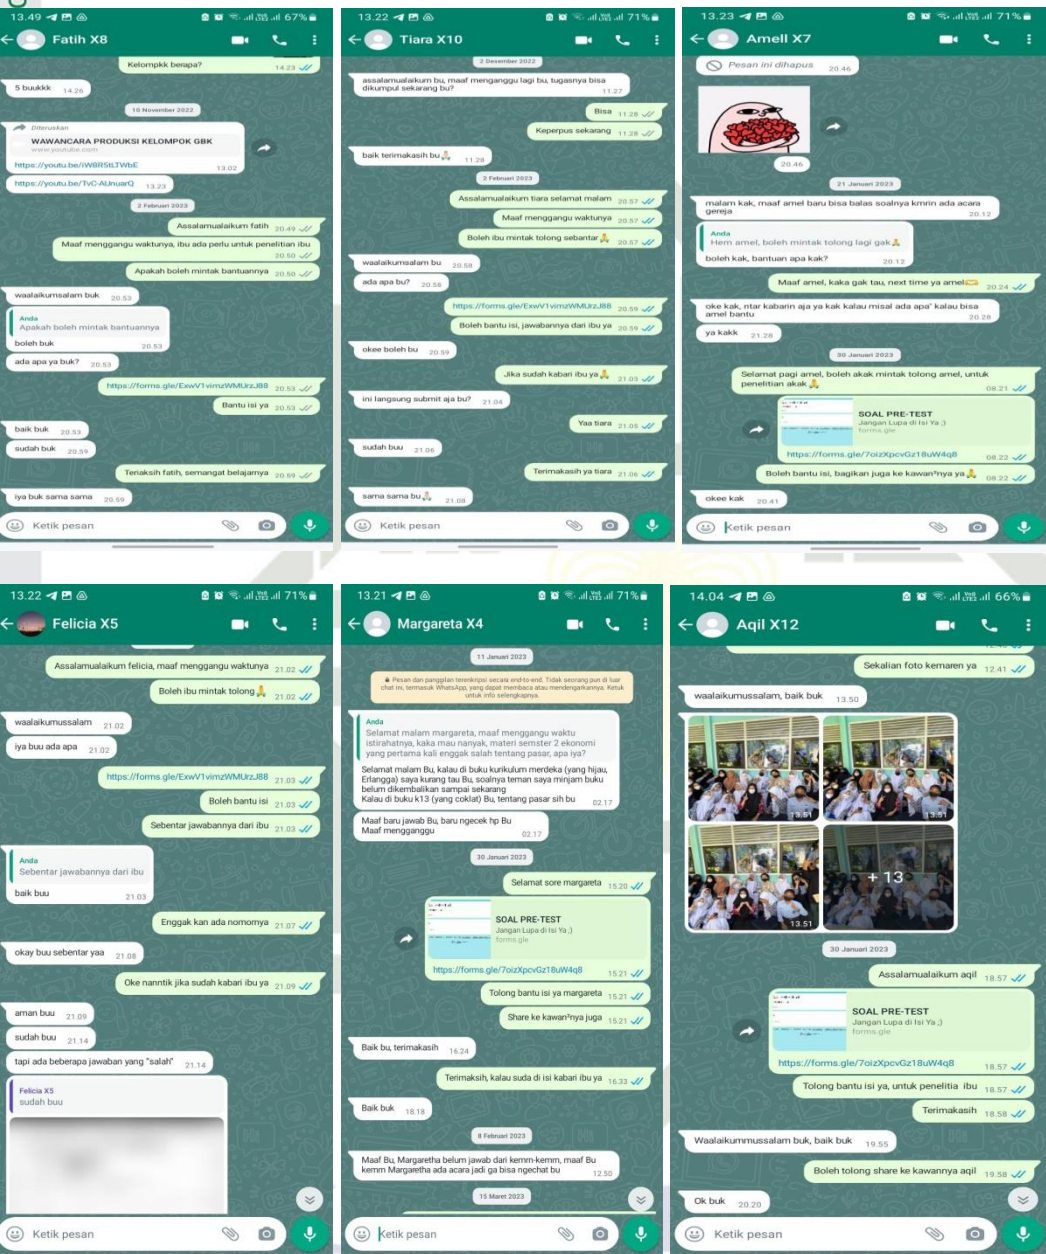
13.49 67%
Fatih X8
Kelompkk berapa? 14.23
5 buukkk 14.26
10 November 2022
Diteruskan
WAWANCARA PRODUKSI KELOMPOK GBK
www.youtube.com
https://youtu.be/iW8RStLTWbE 13.02
https://youtu.be/TvC-ALlnuarQ 13.23
2 Februari 2023
Assalamualaikum fatih 20.49
Maaf menggangu waktunya, ibu ada perlu untuk penelitian ibu 20.50
Apakah boleh mintak bantuannya 20.50
waalaikumsalam buk 20.53
Anda
Apakah boleh mintak bantuannya
boleh buk 20.53
ada apa ya buk? 20.53
https://forms.gle/ExwV1vimzWMUrzJ88 20.53
Bantu isi ya 20.53
baik buk 20.53
sudah buk 20.59
Teriaksih fatih, semangat belajarnya 20.59
iya buk sama sama 20.59
Ketik pesan

13.22 71%
Tiara X10
2 Desember 2022
assalamualaikum bu, maaf menganggu lagi bu, tugasnya bisa dikumpul sekarang bu? 11.27
Bisa 11.28
Keperpus sekarang 11.28
baik terimakasih bu🙏 11.28
2 Februari 2023
Assalamualaikum tiara selamat malam 20.57
Maaf menggangu waktunya 20.57
Boleh ibu mintak tolong sebantar🙏 20.57
waalaikumsalam bu 20.58
ada apa bu? 20.58
https://forms.gle/ExwV1vimzWMUrzJ88 20.59
Boleh bantu isi, jawabannya dari ibu ya 20.59
okee boleh bu 20.59
Jika sudah kabari ibu ya🙏 21.03
ini langsung submit aja bu? 21.04
Yaa tiara 21.05
sudah buu 21.06
Terimakasih ya tiara 21.06
sama sama bu🙏 21.08
Ketik pesan

13.23 71%
Amell X7
Pesan ini dihapus 20.46
20.46
21 Januari 2023
malam kak, maaf amel baru bisa balas soalnya kmrin ada acara gereja 20.12
Anda
Hem amel, boleh mintak tolong lagi gak🙏
boleh kak, bantuan apa kak? 20.12
Maaf amel, kaka gak tau, next time ya amel✉️ 20.24
oke kak, ntar kabarin aja ya kak kalau misal ada apa' kalau bisa amel bantu 20.28
ya kakk 21.28
30 Januari 2023
Selamat pagi amel, boleh akak mintak tolong amel, untuk penelitian akak🙏 08.21
SOAL PRE-TEST
Jangan Lupa di Isi Ya ;)
forms.gle
https://forms.gle/7oizXpcvGz18uW4q8 08.22
Boleh bantu isi, bagikan juga ke kawan²nya ya🙏 08.22
okee kak 20.41
Ketik pesan

13.22 71%
Felicia X5
Assalamualaikum felicia, maaf menggangu waktunya 21.02
Boleh ibu mintak tolong🙏 21.02
waalaikumussalam 21.02
iya buu ada apa 21.02
https://forms.gle/ExwV1vimzWMUrzJ88 21.03
Boleh bantu isi 21.03
Sebentar jawabannya dari ibu 21.03
Anda
Sebentar jawabannya dari ibu
baik buu 21.03
Enggak kan ada nomornya 21.07
okay buu sebentar yaa 21.08
Oke nanntik jika sudah kabari ibu ya 21.09
aman buu 21.09
sudah buu 21.14
tapi ada beberapa jawaban yang "salah" 21.14
Felicia X5
sudah buu
Ketik pesan

13.21 71%
Margareta X4
11 Januari 2023
Pesan dan panggilan terenkripsi secara end-to-end. Tidak seorang pun di luar chat ini, termasuk WhatsApp, yang dapat membaca atau mendengarkannya. Ketuk untuk info selengkapnya.
Anda
Selamat malam margareta, maaf menggangu waktu istirahatnya, kaka mau nanyak, materi semster 2 ekonomi yang pertama kali enggak salah tentang pasar, apa iya?
Selamat malam Bu, kalau di buku kurikulum merdeka (yang hijau, Erlangga) saya kurang tau Bu, soalnya teman saya minjam buku belum dikembalikan sampai sekarang
Kalau di buku k13 (yang coklat) Bu, tentang pasar sih bu 02.17
Maaf baru jawab Bu, baru ngecek hp Bu
Maaf mengganggu 02.17
30 Januari 2023
Selamat sore margareta 15.20
SOAL PRE-TEST
Jangan Lupa di Isi Ya ;)
forms.gle
https://forms.gle/7oizXpcvGz18uW4q8 15.21
Tolong bantu isi ya margareta 15.21
Share ke kawan²nya juga 15.21
Baik bu, terimakasih 16.24
Terimaksih, kalau suda di isi kabari ibu ya 16.33
Baik buk 18.18
8 Februari 2023
Maaf Bu, Margaretha belum jawab dari kemm-kemm, maaf Bu kemm Margaretha ada acara jadi ga bisa ngechat bu 12.50
15 Maret 2023
Ketik pesan

14.04 66%
Aqil X12
Sekalian foto kemaren ya 12.41
waalaikumussalam, baik buk 13.50
13.51
13.51
13.51
+13
30 Januari 2023
Assalamualaikum aqil 18.57
SOAL PRE-TEST
Jangan Lupa di Isi Ya ;)
forms.gle
https://forms.gle/7oizXpcvGz18uW4q8 18.57
Tolong bantu isi ya, untuk penelitia ibu 18.57
Terimakasih 18.58
Waalaikummussalam buk, baik buk 19.55
Boleh tolong share ke kawannya aqil 19.58
Ok buk 20.20
Ketik pesan